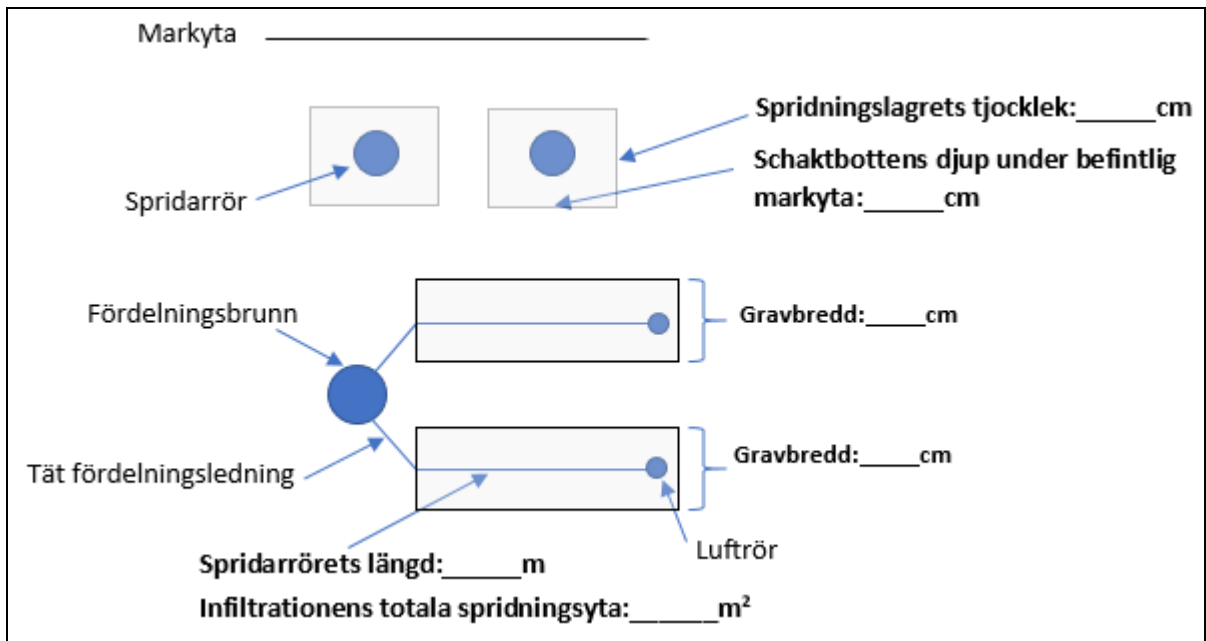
Markyta ________________________________

Spridningslagrets tjocklek:______cm

Schaktbottens djup under befintlig markyta:______cm

Spridarrör

Fördelningsbrunn

Gravbredd:_____cm

Gravbredd:_____cm

Tät fördelningsledning

Luftrör

Spridarrörets längd:______m

Infiltrationens totala spridningsyta:______$m^2$